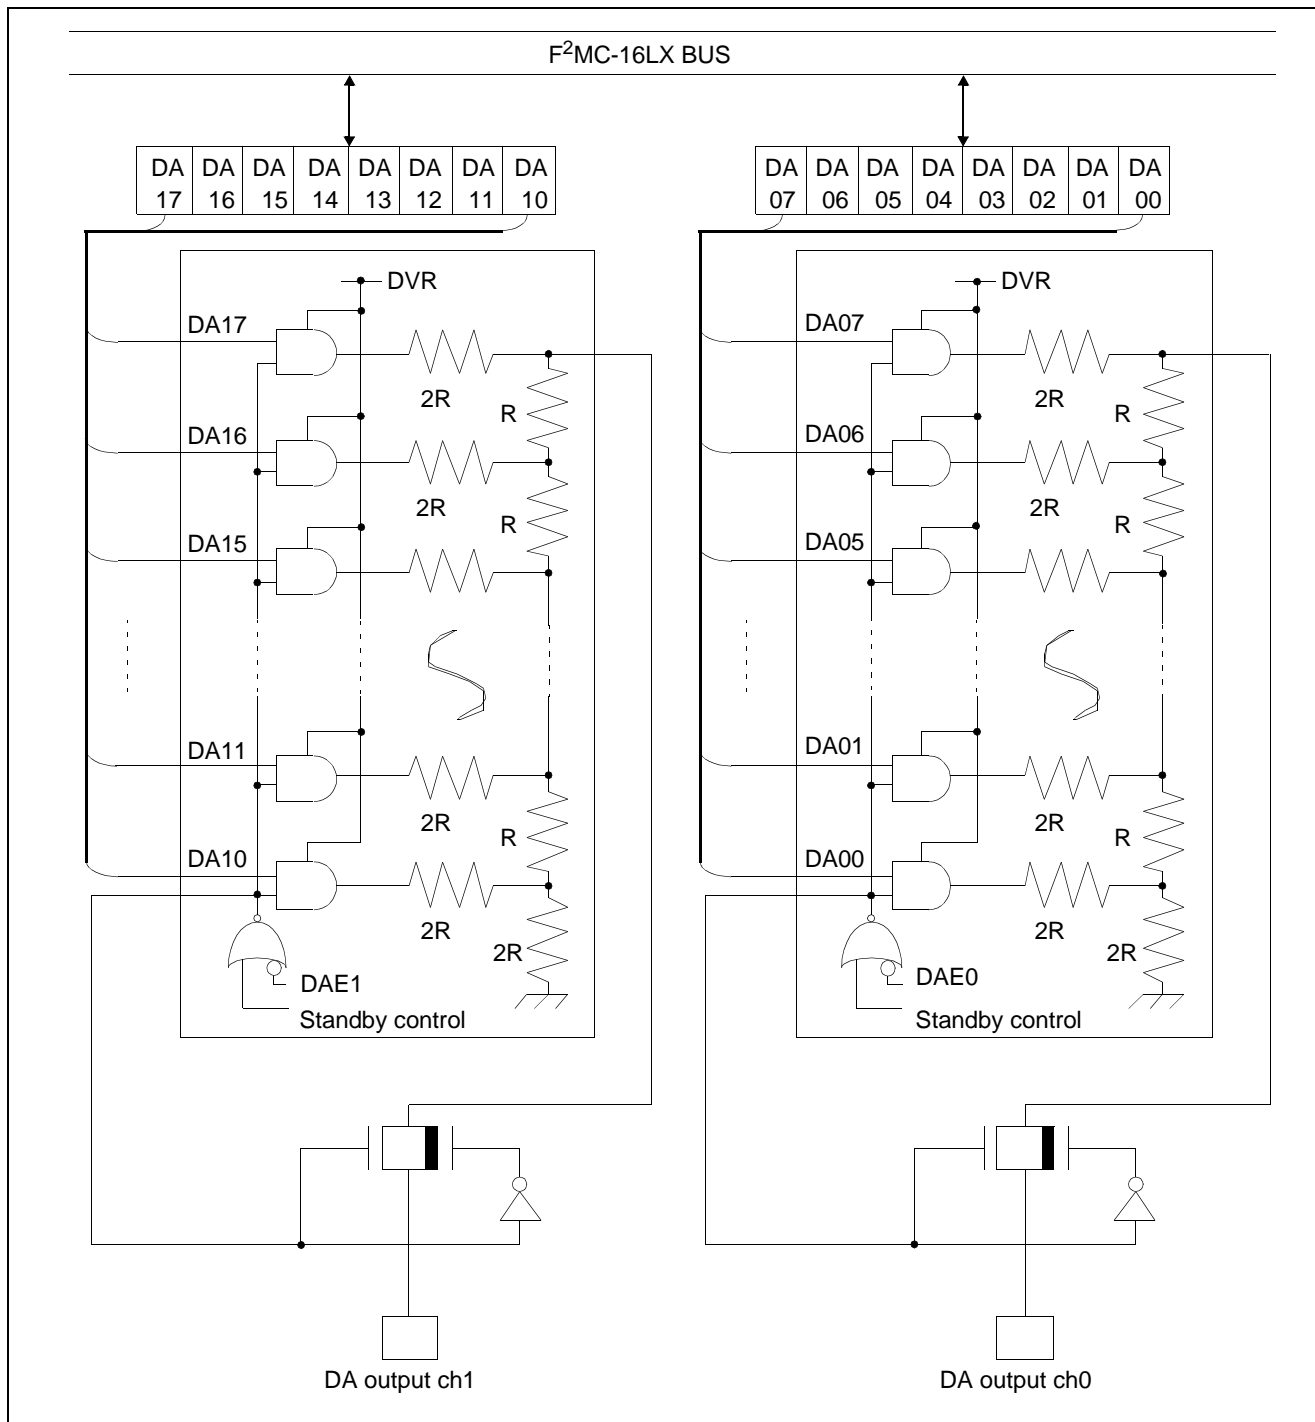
$F^2MC$-16LX BUS

| DA 17 | DA 16 | DA 15 | DA 14 | DA 13 | DA 12 | DA 11 | DA 10 |
|---|---|---|---|---|---|---|---|

| DA 07 | DA 06 | DA 05 | DA 04 | DA 03 | DA 02 | DA 01 | DA 00 |
|---|---|---|---|---|---|---|---|

DVR
DA17
2R
R
DA16
2R
R
DA15
DA11
2R
R
DA10
2R
2R
DAE1
Standby control

DVR
DA07
2R
R
DA06
2R
R
DA05
DA01
2R
R
DA00
2R
2R
DAE0
Standby control

DA output ch1

DA output ch0